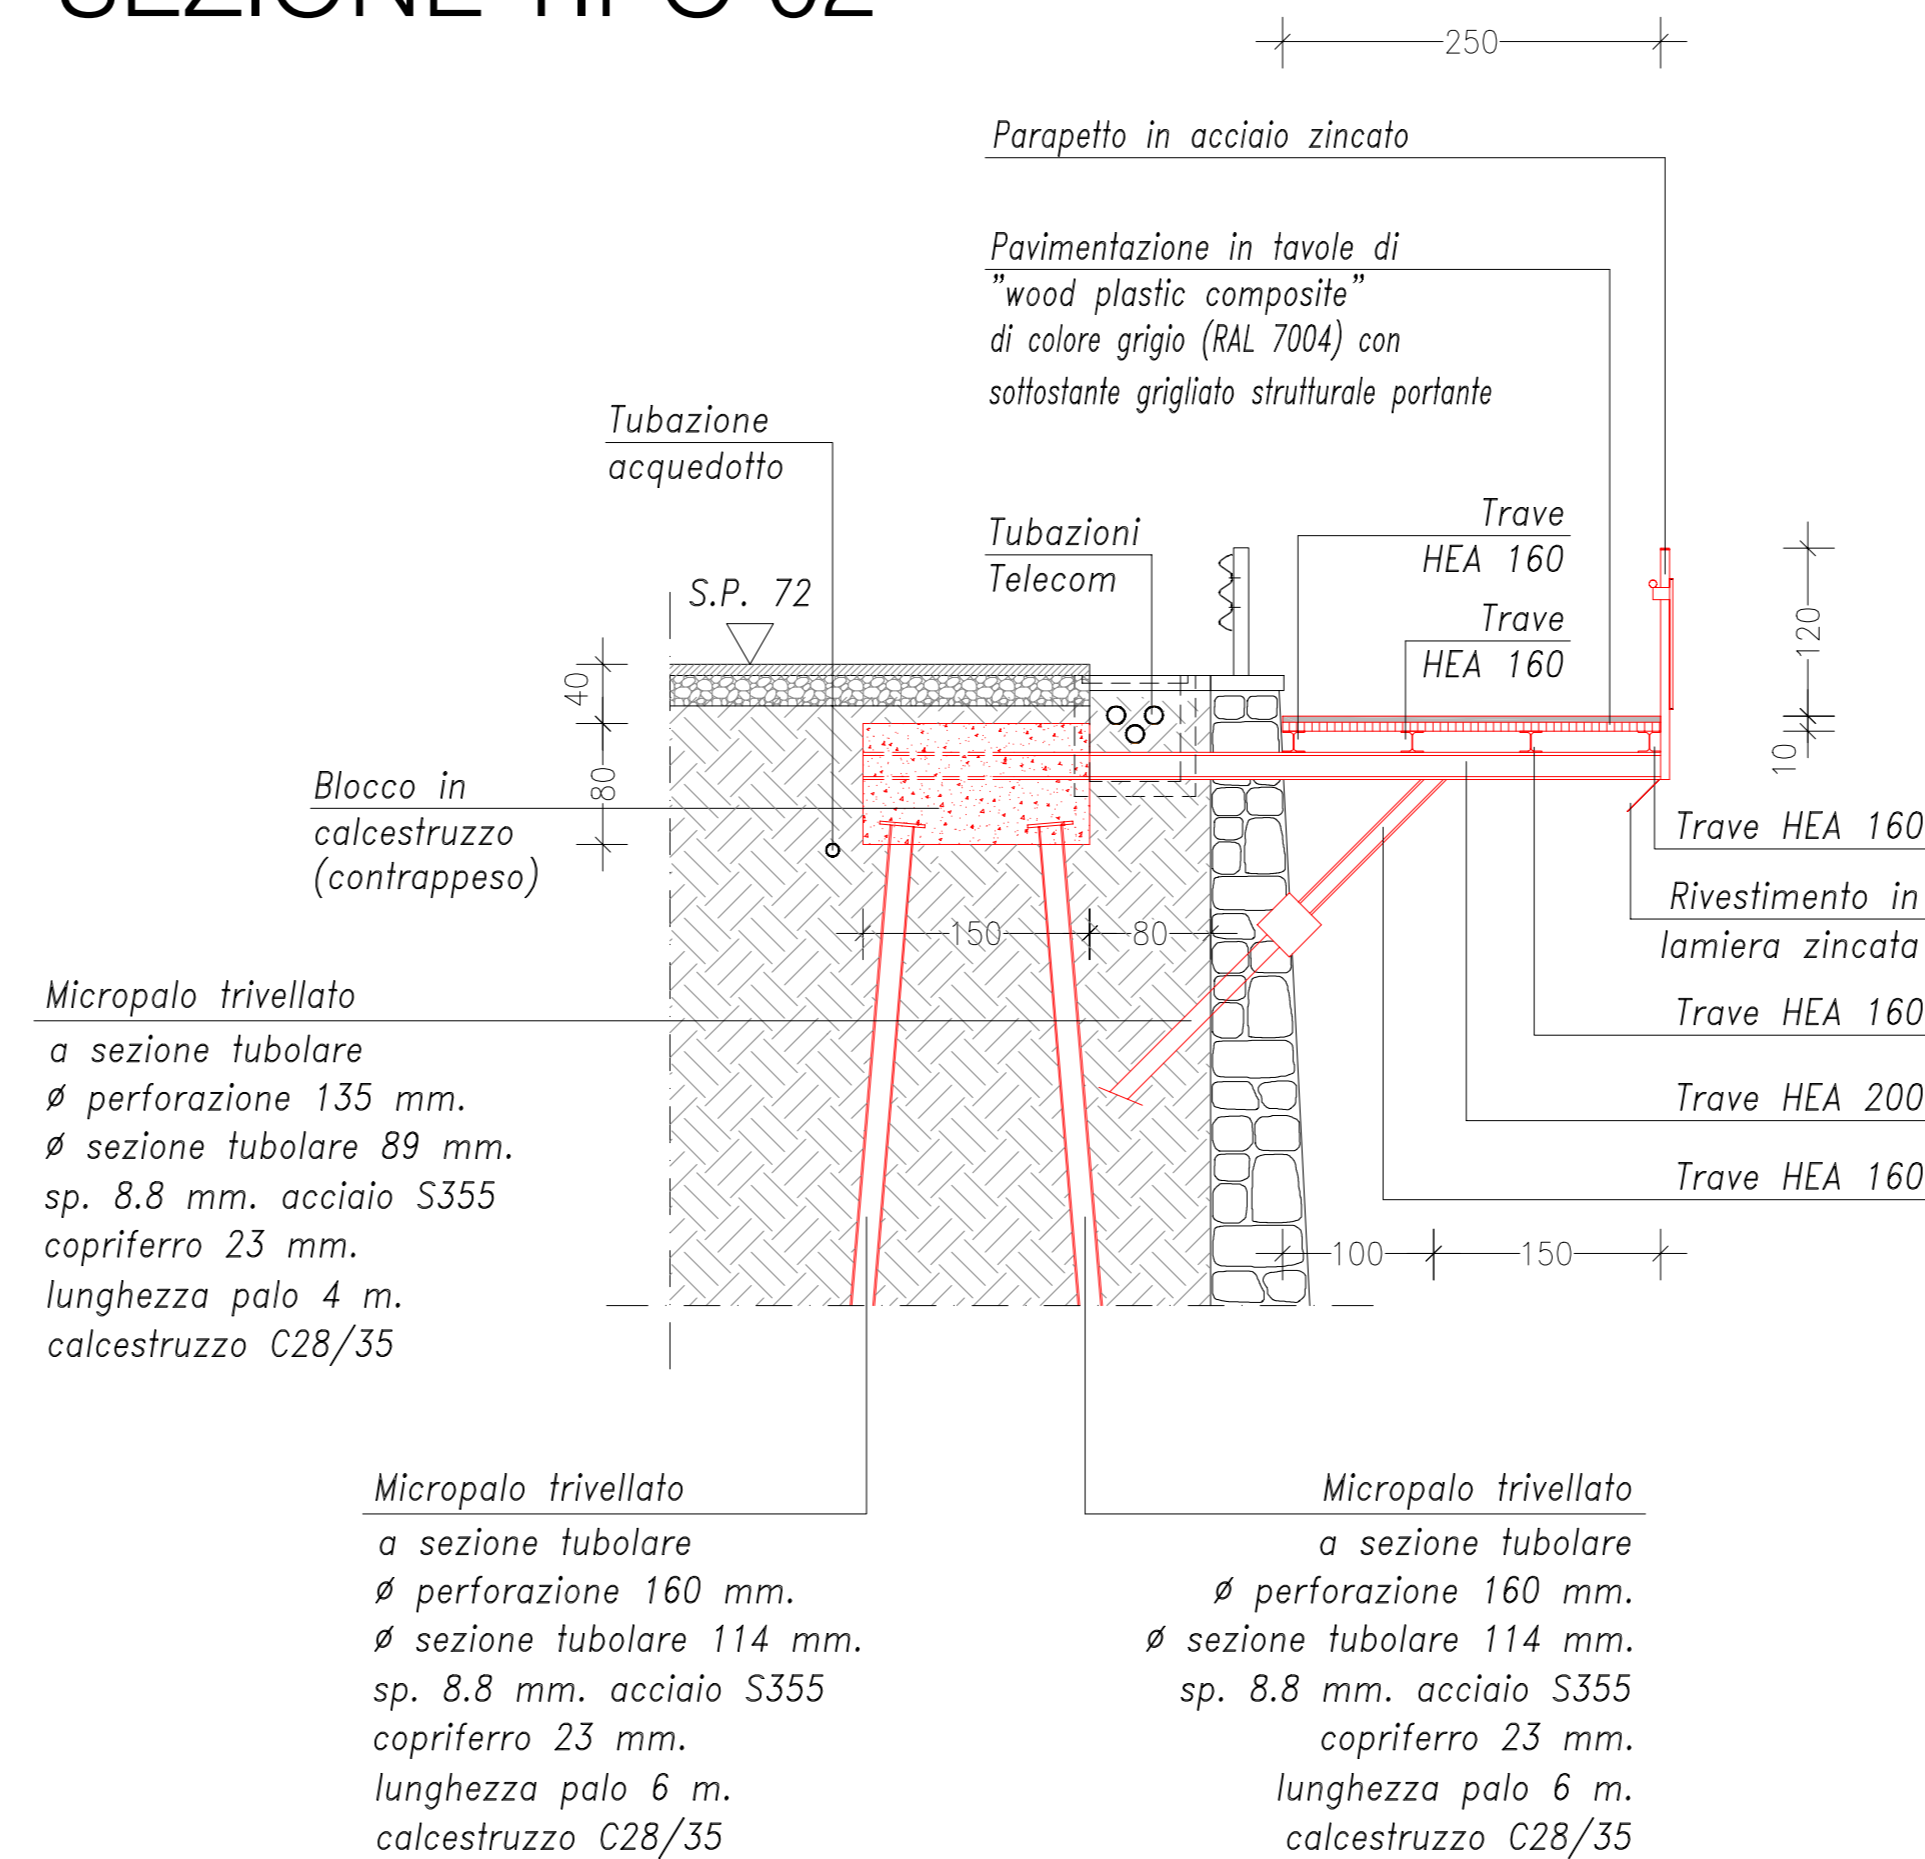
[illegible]

250

Parapetto in acciaio zincato

Pavimentazione in tavole di "wood plastic composite" di colore grigio (RAL 7004) con sottostante grigliato strutturale portante

Tubazione acquedotto

Tubazioni Telecom

Trave HEA 160

Trave HEA 160

S.P. 72

40

80

120

10

Blocco in calcestruzzo (contrappeso)

Trave HEA 160

Rivestimento in lamiera zincata

150

80

Micropalo trivellato a sezione tubolare
ø perforazione 135 mm.
ø sezione tubolare 89 mm.
sp. 8.8 mm. acciaio S355
copriferro 23 mm.
lunghezza palo 4 m.
calcestruzzo C28/35

Trave HEA 160

Trave HEA 200

Trave HEA 160

100

150

Micropalo trivellato
a sezione tubolare
ø perforazione 160 mm.
ø sezione tubolare 114 mm.
sp. 8.8 mm. acciaio S355
copriferro 23 mm.
lunghezza palo 6 m.
calcestruzzo C28/35

Micropalo trivellato
a sezione tubolare
ø perforazione 160 mm.
ø sezione tubolare 114 mm.
sp. 8.8 mm. acciaio S355
copriferro 23 mm.
lunghezza palo 6 m.
calcestruzzo C28/35